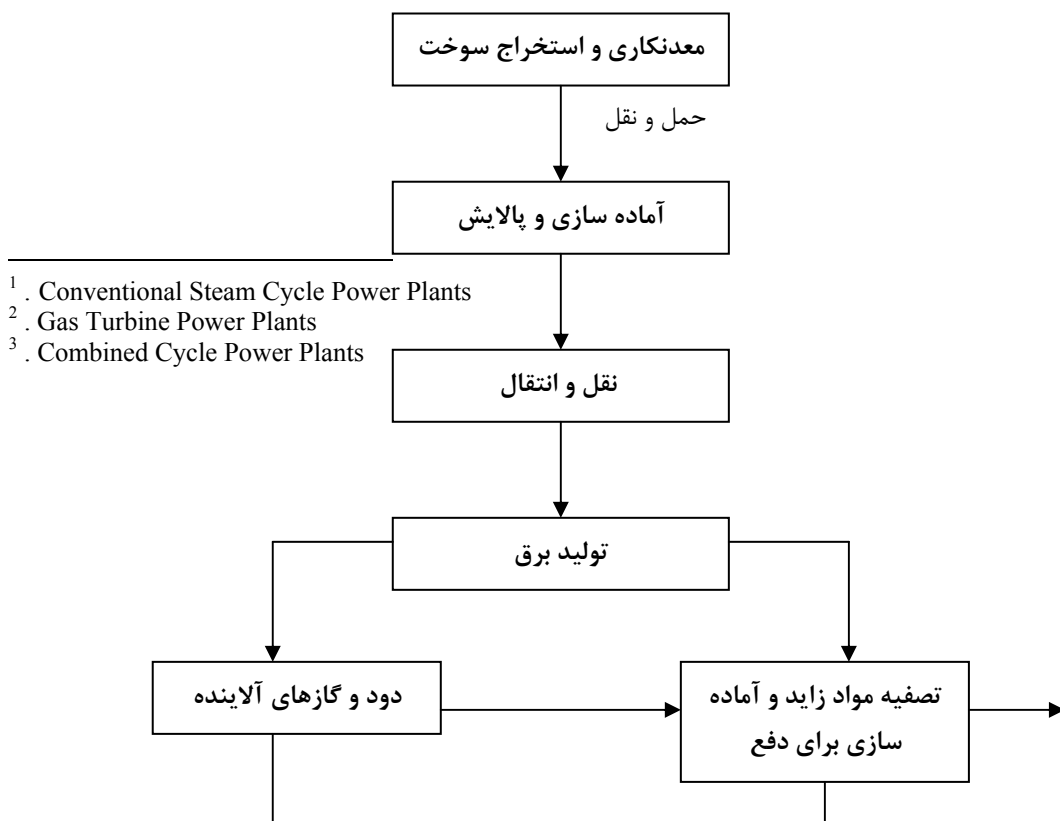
معدنکاری و استخراج سوخت

حمل و نقل

آماده سازی و پالایش

$^1$ . Conventional Steam Cycle Power Plants
$^2$ . Gas Turbine Power Plants
$^3$ . Combined Cycle Power Plants

نقل و انتقال

تولید برق

دود و گازهای آلاینده

تصفیه مواد زاید و آماده سازی برای دفع